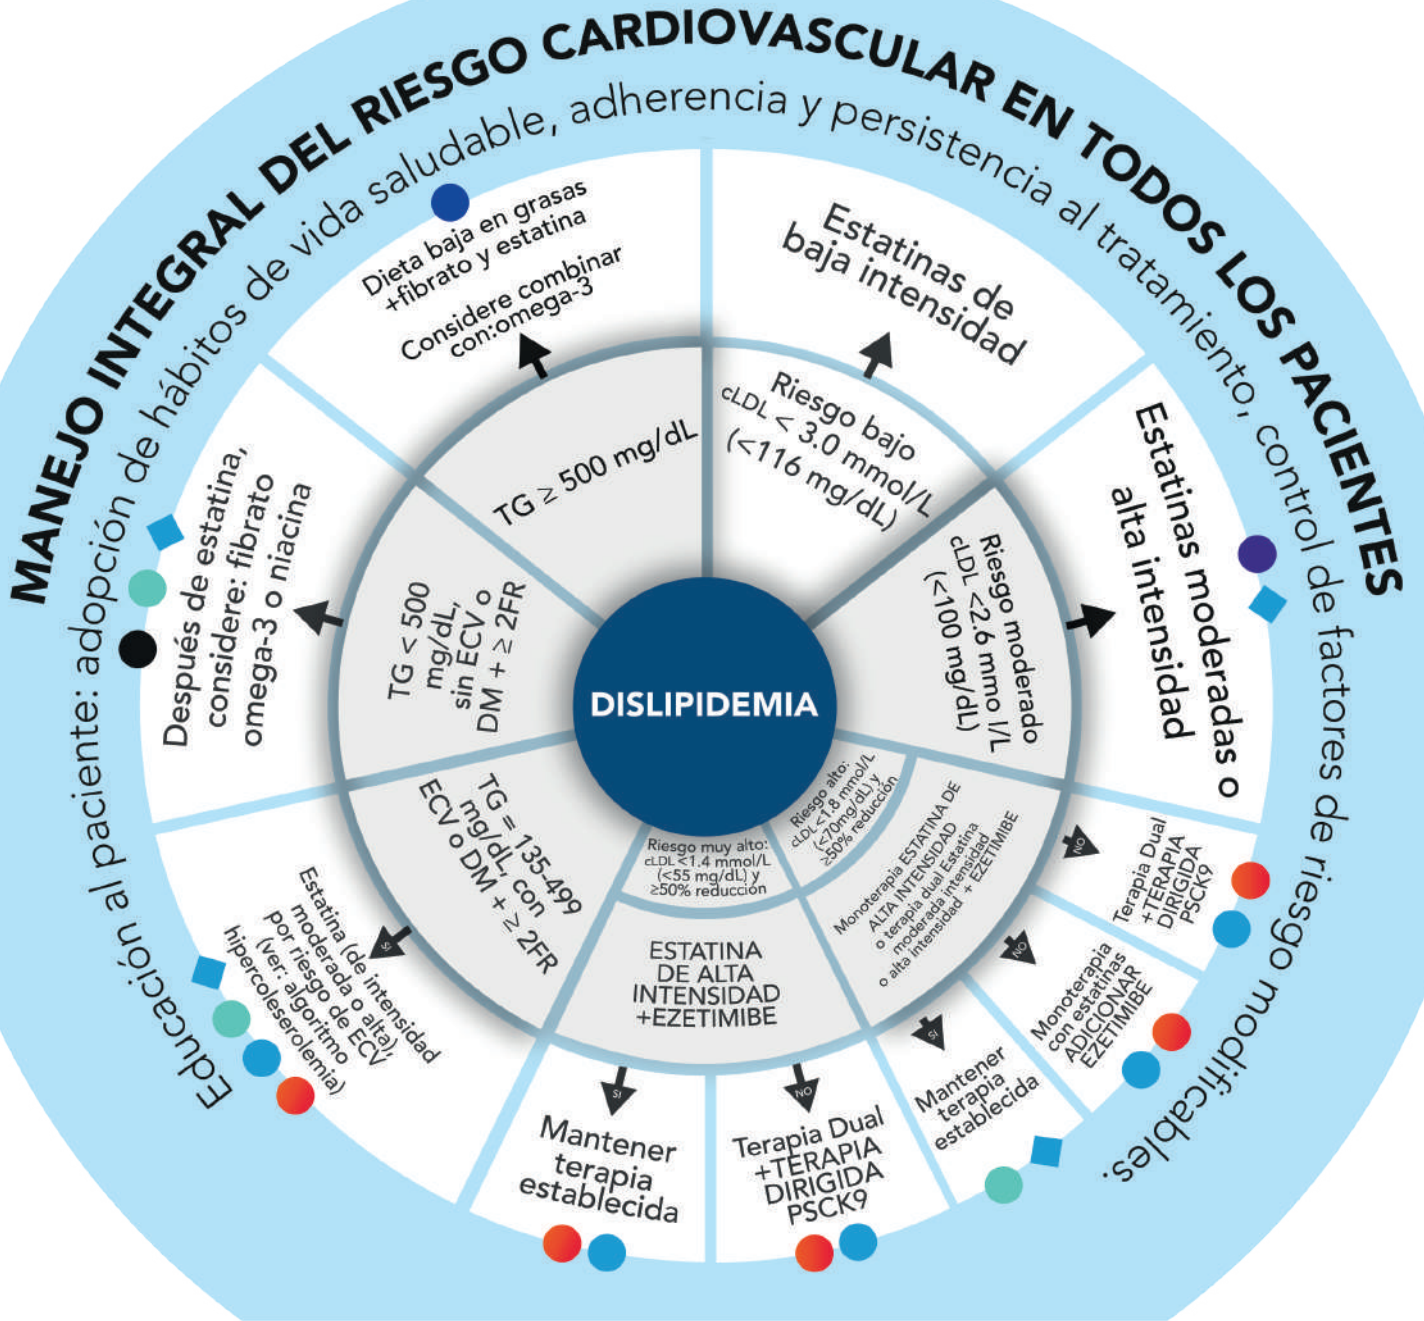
MANEJO INTEGRAL DEL RIESGO CARDIOVASCULAR EN TODOS LOS PACIENTES

Educación al paciente: adopción de hábitos de vida saludable, adherencia y persistencia al tratamiento, control de factores de riesgo modificables.

DISLIPIDEMIA

TG ≥ 500 mg/dL

Dieta baja en grasas +fibrato y estatina
Considere combinar con:omega-3

Riesgo bajo cLDL < 3.0 mmol/L (<116 mg/dL)

Estatinas de baja intensidad

Riesgo moderado cLDL <2.6 mmo l/L (<100 mg/dL)

Estatinas moderadas o alta intensidad

Riesgo alto: cLDL <1.8 mmol/L (<70mg/dL) y ≥50% reducción

Monoterapia ESTATINA DE ALTA INTENSIDAD o terapia dual Estatina moderada intensidad o alta intensidad + EZETIMIBE

NO

Terapia Dual +TERAPIA DIRIGIDA PSCK9

NO

Monoterapia con estatinas ADICIONAR EZETIMIBE

SI

Mantener terapia establecida

Riesgo muy alto: cLDL <1.4 mmol/L (<55 mg/dL) y ≥50% reducción

ESTATINA DE ALTA INTENSIDAD +EZETIMIBE

NO

Terapia Dual +TERAPIA DIRIGIDA PSCK9

SI

Mantener terapia establecida

TG = 135-499 mg/dL, con ECV o DM + ≥ 2FR

SI

Estatina (de intensidad moderada o alta) por riesgo de ECV (ver: algoritmo hipercolleserolemia)

TG < 500 mg/dL, sin ECV o DM + ≥ 2FR

Después de estatina, considere: fibrato omega-3 o niacina